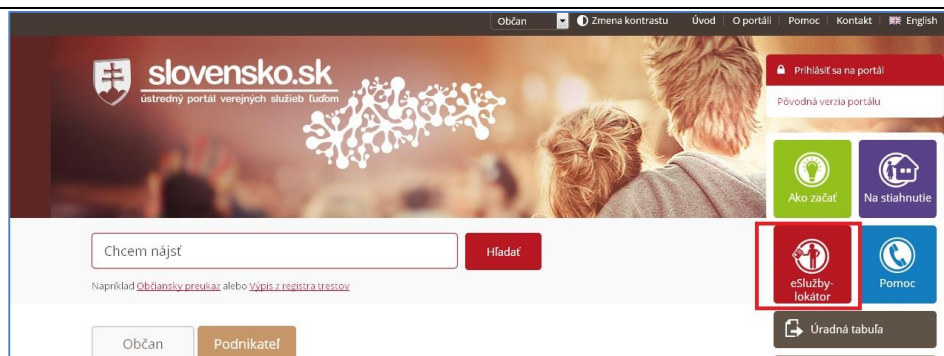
Občan | Zmena kontrastu | Úvod | O portáli | Pomoc | Kontakt | English

slovensko.sk
ústredný portál verejných služieb ľuďom

Prihlásiť sa na portál
Pôvodná verzia portálu

Ako začať
Na stiahnutie

Chcem nájsť
Hľadať

Napríklad Občiansky preukaz alebo Výpis z registra trestov

eSlužby-lokátor
Pomoc

Občan
Podnikateľ

Úradná tabuľa